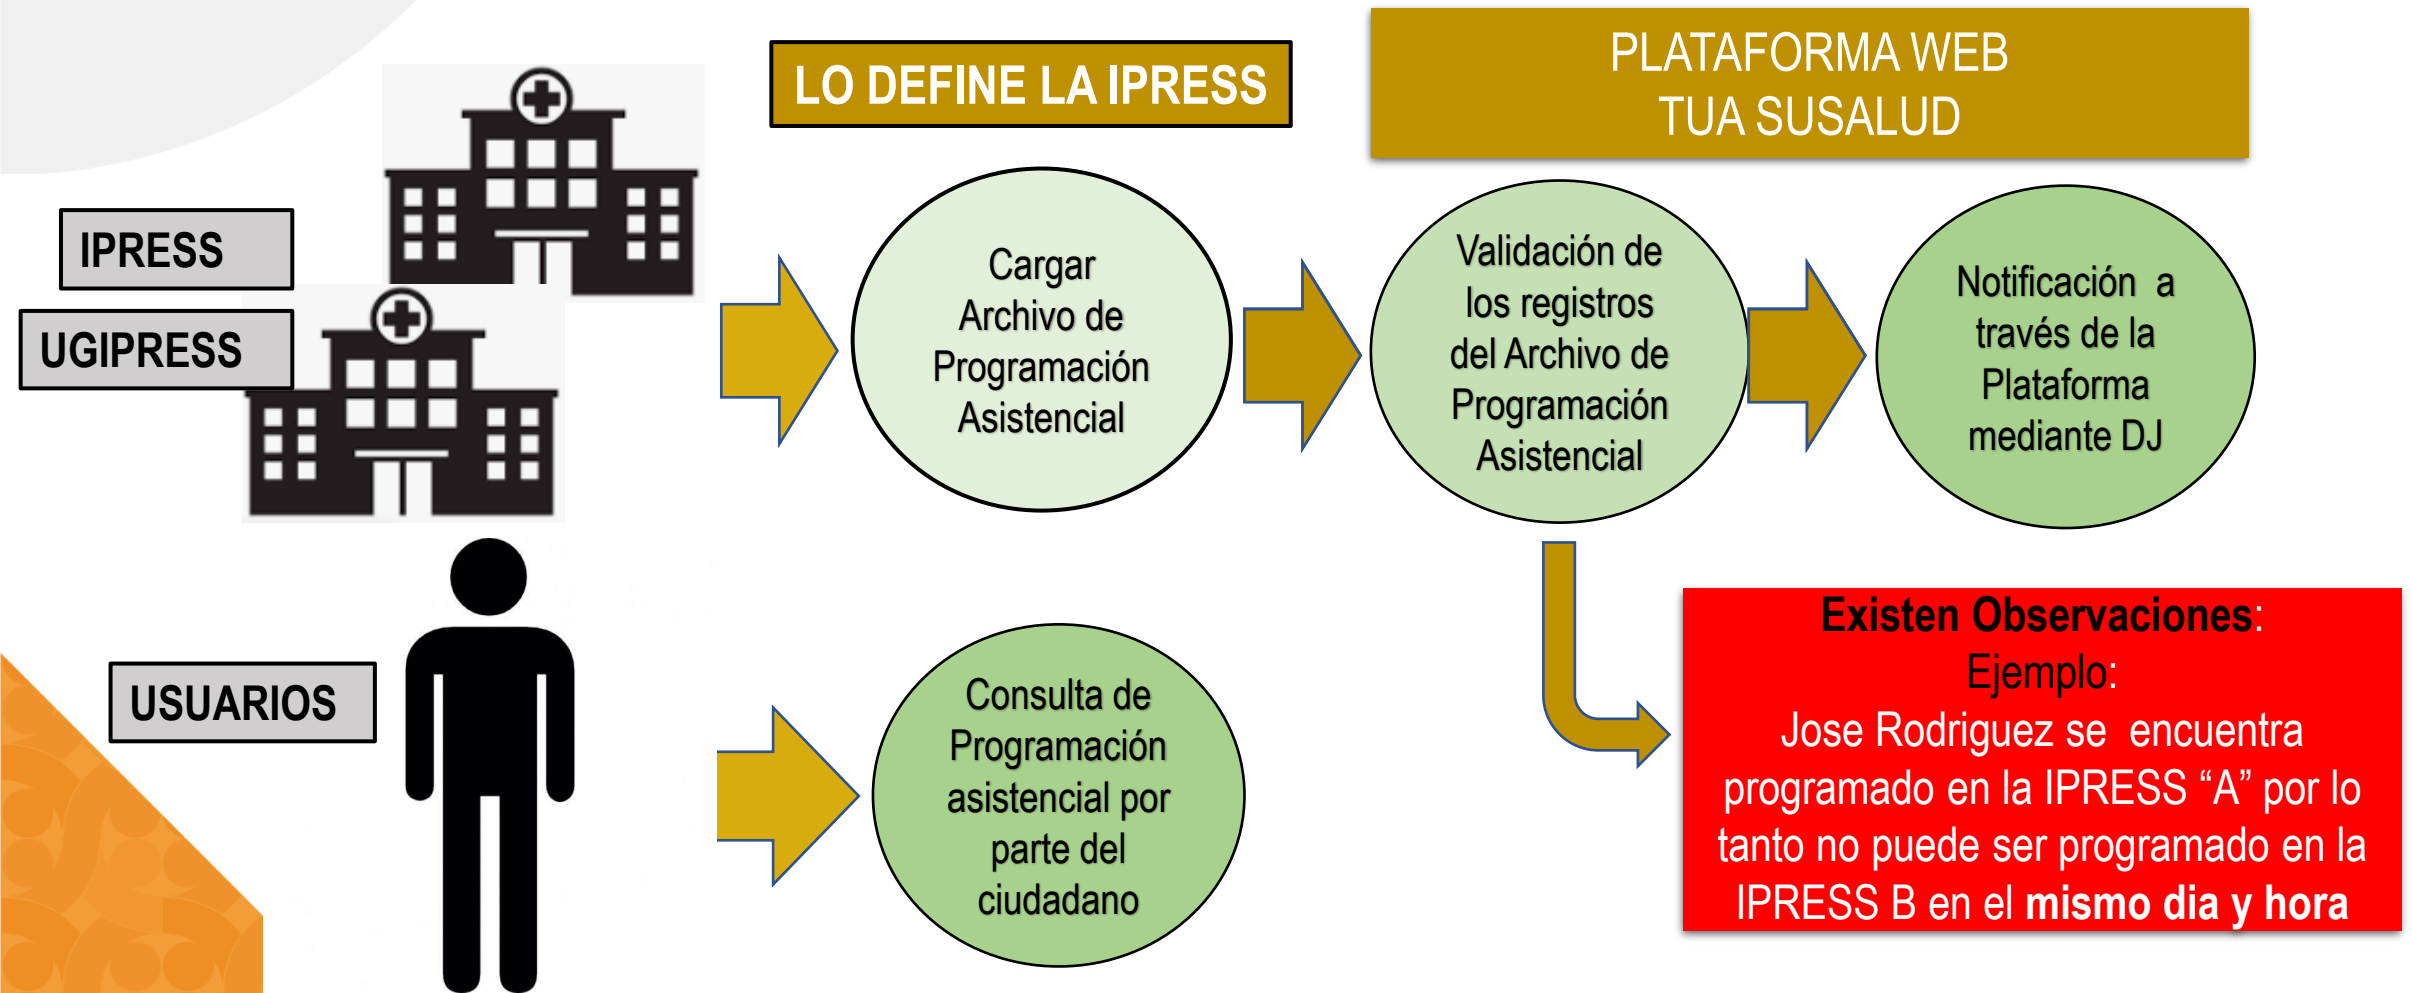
LO DEFINE LA IPRESS

PLATAFORMA WEB
TUA SUSALUD

IPRESS

UGIPRESS

Cargar Archivo de Programación Asistencial

Validación de los registros del Archivo de Programación Asistencial

Notificación a través de la Plataforma mediante DJ

USUARIOS

Consulta de Programación asistencial por parte del ciudadano

Existen Observaciones:
Ejemplo:
Jose Rodriguez se encuentra programado en la IPRESS “A” por lo tanto no puede ser programado en la IPRESS B en el mismo dia y hora